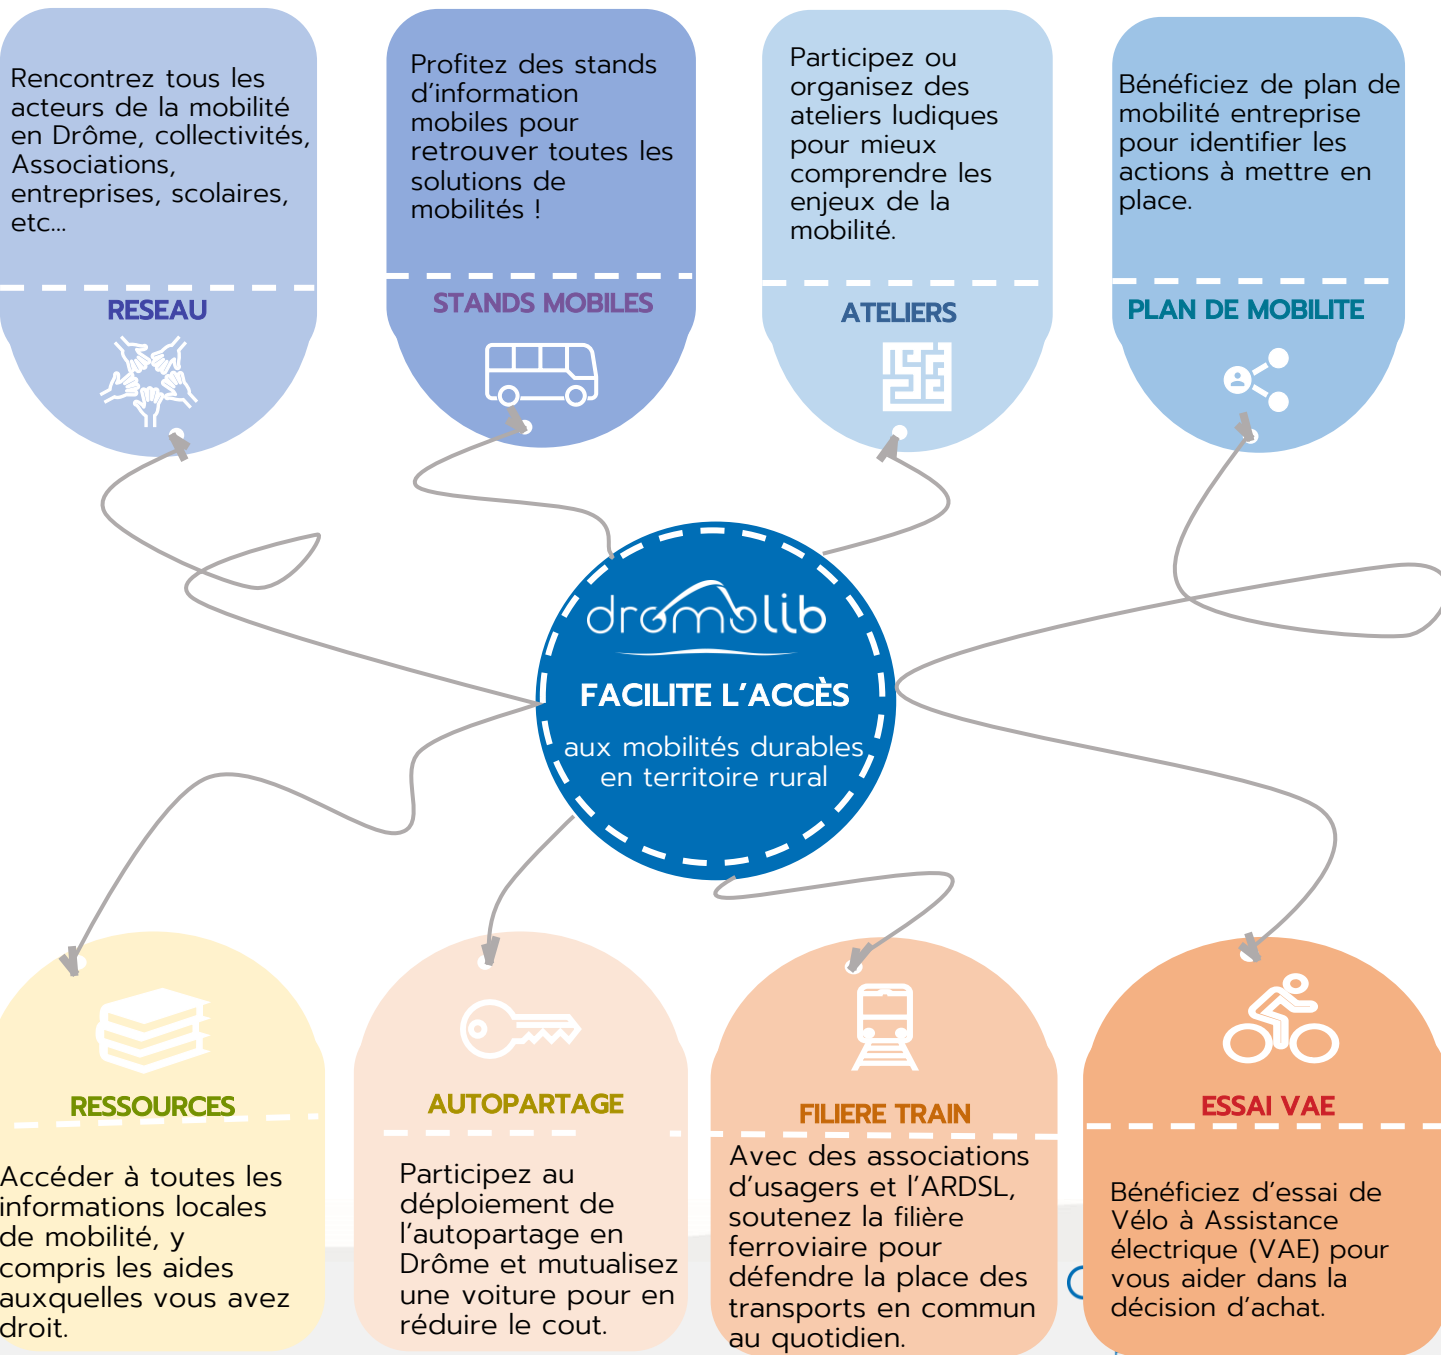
Rencontrez tous les acteurs de la mobilité en Drôme, collectivités, Associations, entreprises, scolaires, etc…

RESEAU

Profitez des stands d'information mobiles pour retrouver toutes les solutions de mobilités !

STANDS MOBILES

Participez ou organisez des ateliers ludiques pour mieux comprendre les enjeux de la mobilité.

ATELIERS

Bénéficiez de plan de mobilité entreprise pour identifier les actions à mettre en place.

PLAN DE MOBILITE

drômolib

FACILITE L'ACCÈS

aux mobilités durables en territoire rural

RESSOURCES

Accéder à toutes les informations locales de mobilité, y compris les aides auxquelles vous avez droit.

AUTOPARTAGE

Participez au déploiement de l'autopartage en Drôme et mutualisez une voiture pour en réduire le cout.

FILIERE TRAIN

Avec des associations d'usagers et l'ARDSL, soutenez la filière ferroviaire pour défendre la place des transports en commun au quotidien.

ESSAI VAE

Bénéficiez d'essai de Vélo à Assistance électrique (VAE) pour vous aider dans la décision d'achat.